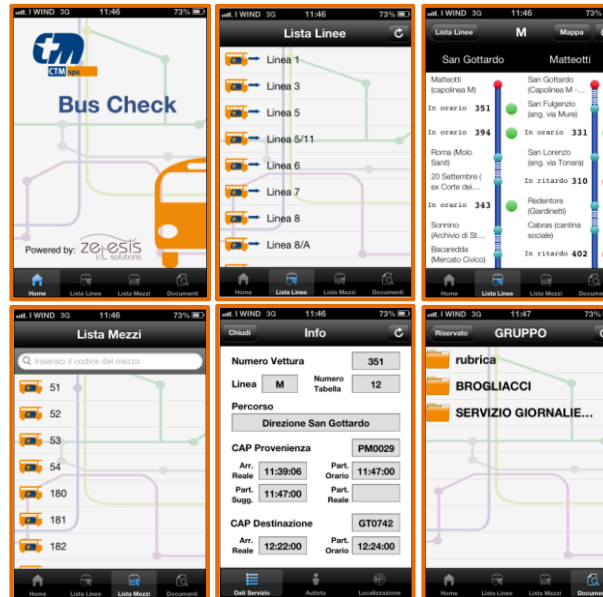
I WIND 3G 11:46 73%

CTM spa

Bus Check

Powered by: zenesis ict solutions

Home Lista Linee Lista Mezzi Documenti

I WIND 3G 11:46 73%

Lista Linee

Linea 1
Linea 3
Linea 5
Linea 5/11
Linea 6
Linea 7
Linea 8
Linea 8/A

Home Lista Linee Lista Mezzi Documenti

I WIND 3G 11:46 73%

Lista Linee M Mappa

San Gottardo Matteotti

Matteotti (capolinea M)
In orario 351
In orario 394
Roma (Molo Sanit)
20 Settembre ( ex Corte dei...
In orario 343
Sonnino (Archivio di St...
Bacaredda (Mercato Civico)

San Gottardo (Capolinea M -...
San Fulgenzio (ang. via Mure)
In orario 331
San Lorenzo (ang. via Tonara)
In ritardo 310
Redentore (Gardinetti)
Cabras (cantina sociale)
In ritardo 402

Home Lista Linee Lista Mezzi Documenti

I WIND 3G 11:46 73%

Lista Mezzi

Inserisci il codice del mezzo

51
52
53
54
180
181
182

Home Lista Linee Lista Mezzi Documenti

I WIND 3G 11:46 73%

Chiudi Info

Numero Vettura 351
Linea M Numero Tabella 12
Percorso
Direzione San Gottardo
CAP Provenienza PM0029
Arr. Reale 11:39:06 Part. Orario 11:47:00
Part. Sugg. 11:47:00 Part. Reale
CAP Destinazione GT0742
Arr. Reale 12:22:00 Part. Orario 12:24:00

Dati Servizio Autista Localizzazione

I WIND 3G 11:47 73%

Riservato GRUPPO

rubrica
BROGLIACCI
SERVIZIO GIORNALIE...

Home Lista Linee Lista Mezzi Documenti